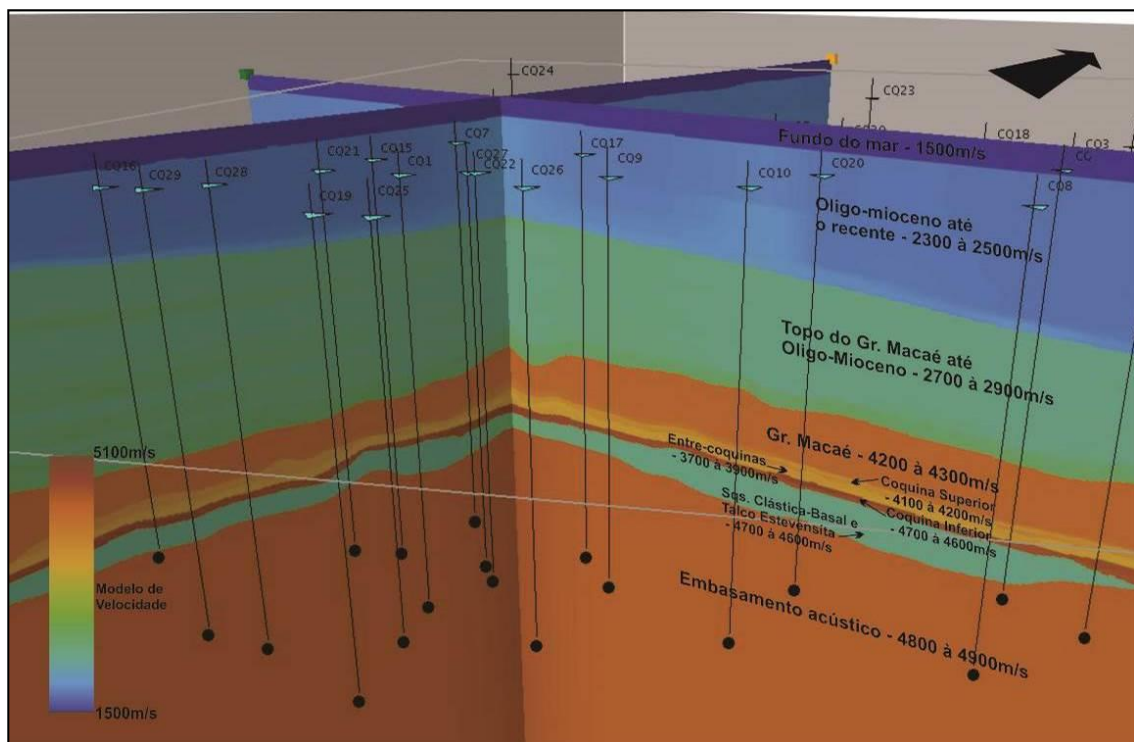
CO24
CO23
Fundo do mar - 1500m/s
CO18
CO3
CO16
CO29
CO28
CO21
CO15
CO1
CO7
CO27
CO22
CO26
CO17
CO9
CO10
CO20
CO8
CO19
CO25
Oligo-mioceno até o recente - 2300 à 2500m/s
Topo do Gr. Macaé até Oligo-Mioceno - 2700 à 2900m/s
Gr. Macaé - 4200 à 4300m/s
Entre-coquinas - 3700 à 3900m/s
Coquina Superior - 4100 à 4200m/s
Coquina Inferior - 4700 à 4600m/s
Sqs. Clástica-Basal e Talco Estevensita - 4700 à 4600m/s
Embasamento acústico - 4800 à 4900m/s
5100m/s
Modelo de Velocidade
1500m/s